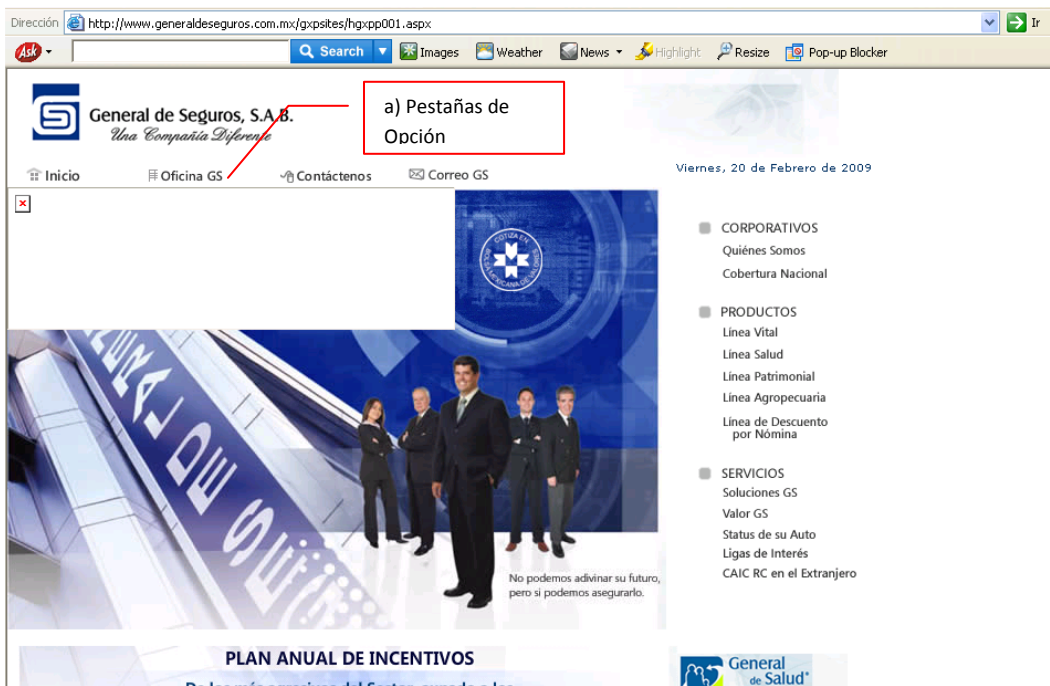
Dirección http://www.generaldeseguros.com.mx/gxpsites/hgxpp001.aspx Ir

Ask Search Images Weather News Highlight Resize Pop-up Blocker

General de Seguros, S.A.B.
Una Compañía Diferente

a) Pestañas de Opción

Inicio Oficina GS Contáctenos Correo GS

Viernes, 20 de Febrero de 2009

CORPORATIVOS
Quiénes Somos
Cobertura Nacional

PRODUCTOS
Línea Vital
Línea Salud
Línea Patrimonial
Línea Agropecuaria
Línea de Descuento por Nómina

SERVICIOS
Soluciones GS
Valor GS
Status de su Auto
Ligas de Interés
CAIC RC en el Extranjero

COTIZA EN BOLSA MEXICANA DE VALORES

No podemos adivinar su futuro, pero si podemos asegurarlo.

PLAN ANUAL DE INCENTIVOS

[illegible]

General de Salud